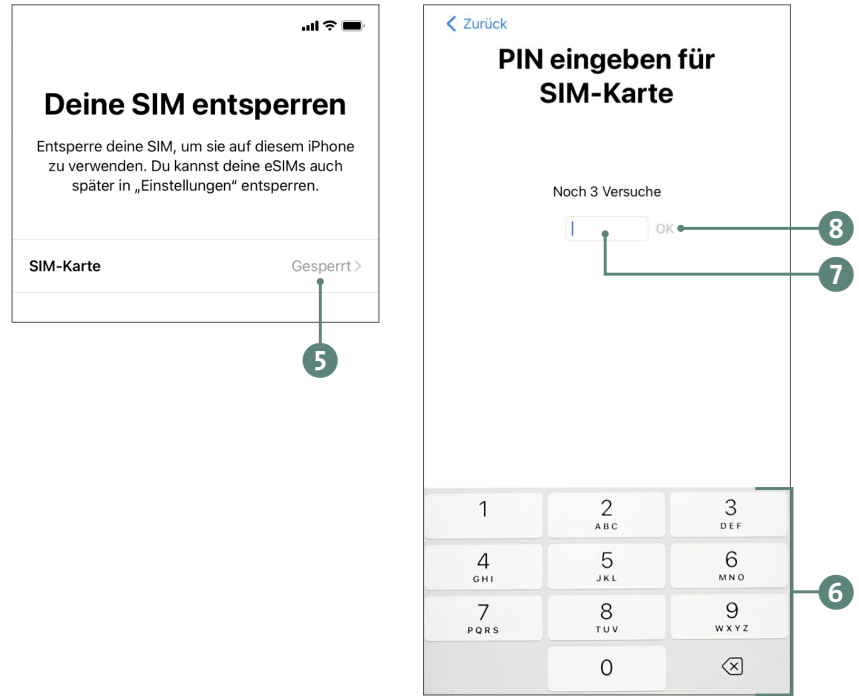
Deine SIM entsperren

Entsperre deine SIM, um sie auf diesem iPhone zu verwenden. Du kannst deine eSIMs auch später in „Einstellungen" entsperren.

SIM-Karte Gesperrt >

5

< Zurück

PIN eingeben für SIM-Karte

Noch 3 Versuche

OK

8

7

| 1 | 2 ABC | 3 DEF |
|---|---|---|
| 4 GHI | 5 JKL | 6 MNO |
| 7 PQRS | 8 TUV | 9 WXYZ |
| | 0 | |

6